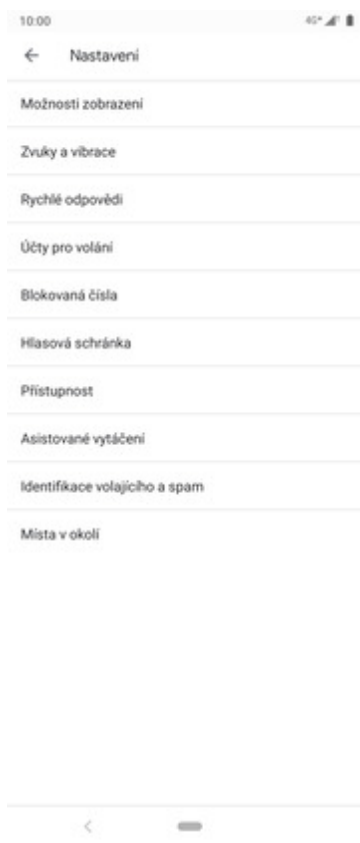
10:00

Nastavení

Možnosti zobrazení

Zvuky a vibrace

Rychlé odpovědi

Účty pro volání

Blokovaná čísla

Hlasová schránka

Přístupnost

Asistované vytáčení

Identifikace volajícího a spam

Místa v okolí